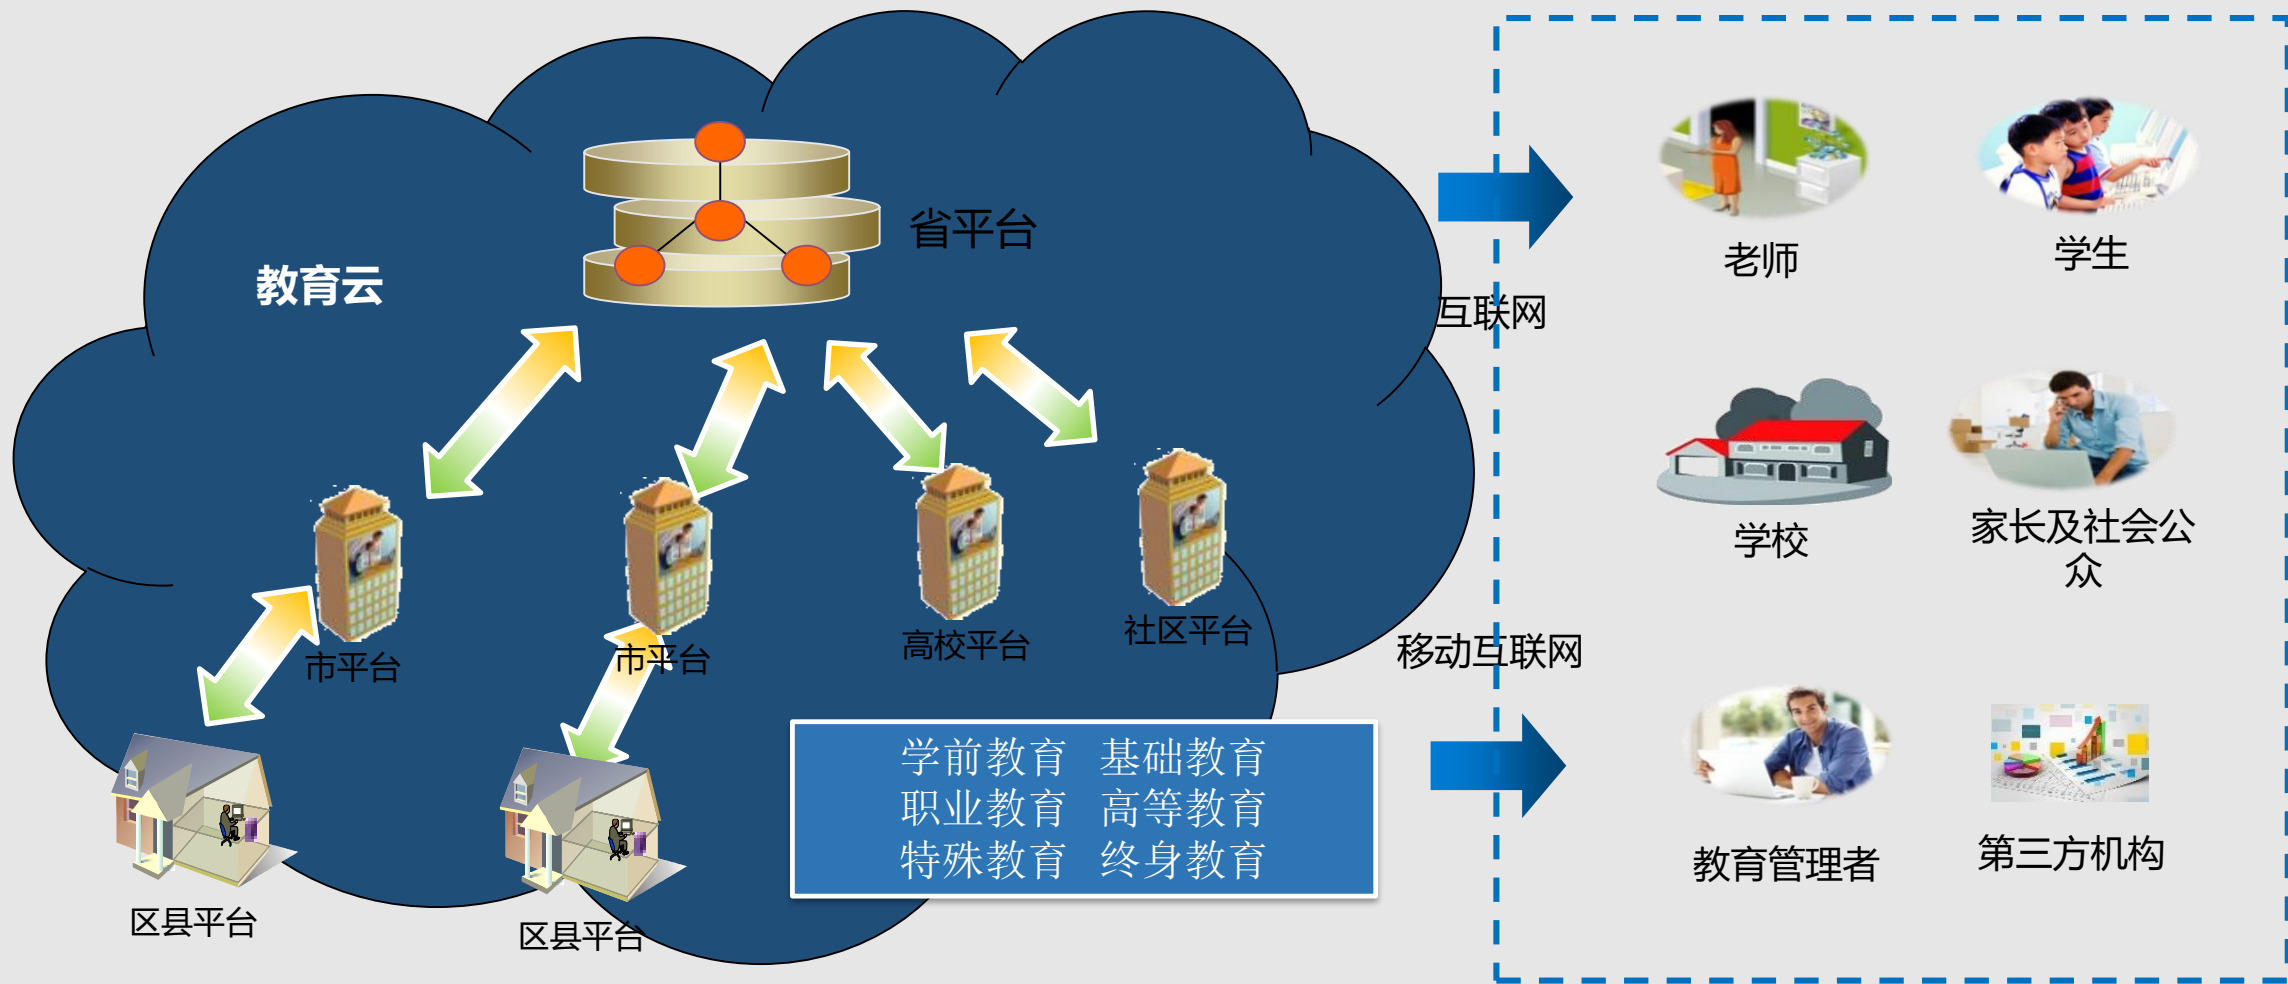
教育云

省平台

市平台

市平台

高校平台

社区平台

区县平台

区县平台

学前教育　基础教育
职业教育　高等教育
特殊教育　终身教育

互联网

移动互联网

老师

学生

学校

家长及社会公众

教育管理者

第三方机构